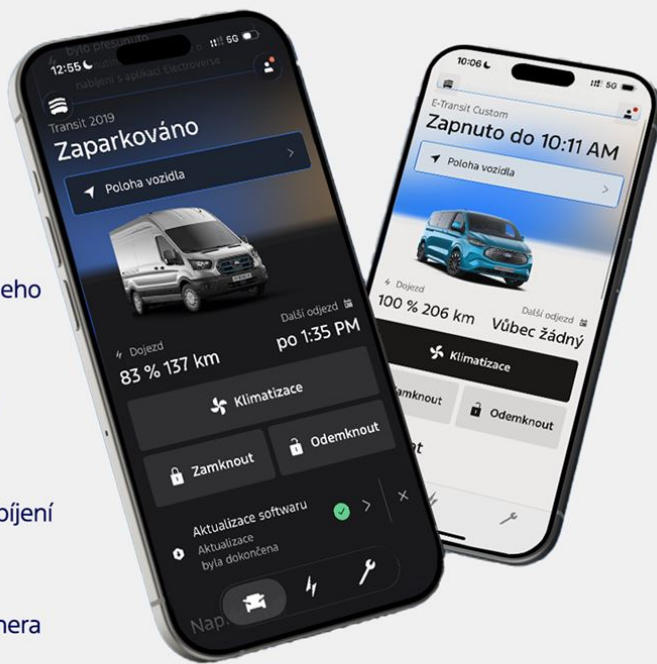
eho

ojení

nera

12:55
5G
bylo přesunuto
nabíjení s aplikací Electroverse
Transit 2019
Zaparkováno
Poloha vozidla
Další odjezd
Dojezd
83 % 137 km
po 1:35 PM
Klimatizace
Zamknout
Odemknout
Aktualizace softwaru
Aktualizace byla dokončena
Nap

10:06
5G
E-Transit Custom
Zapnuto do 10:11 AM
Poloha vozidla
Dojezd
100 % 206 km
Další odjezd
Vůbec žádný
Klimatizace
amknout
Odemknout
ot